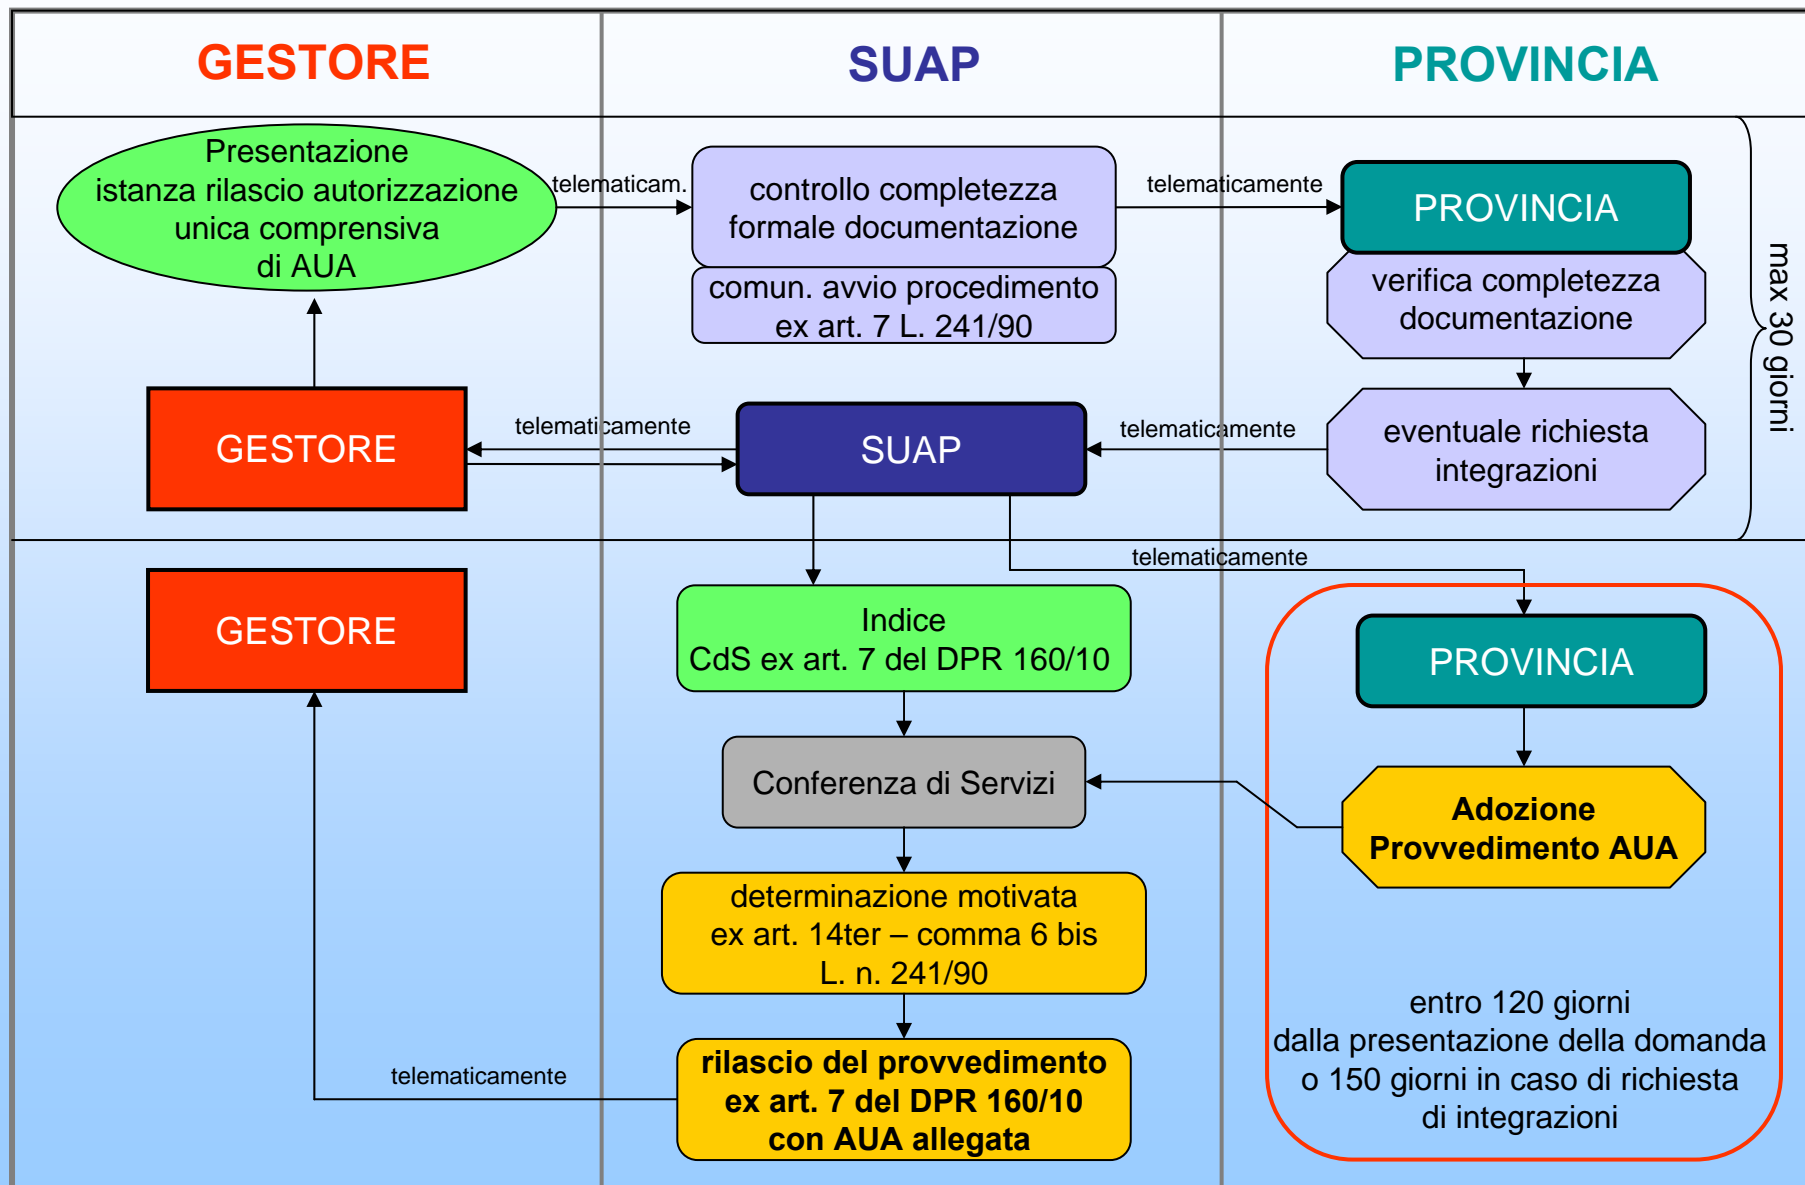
GESTORE

SUAP

PROVINCIA

Presentazione istanza rilascio autorizzazione unica comprensiva di AUA

telematicam.

controllo completezza formale documentazione

comun. avvio procedimento ex art. 7 L. 241/90

telematicamente

PROVINCIA

verifica completezza documentazione

eventuale richiesta integrazioni

max 30 giorni

GESTORE

telematicamente

SUAP

telematicamente

telematicamente

GESTORE

Indice CdS ex art. 7 del DPR 160/10

PROVINCIA

Conferenza di Servizi

Adozione Provvedimento AUA

determinazione motivata ex art. 14ter – comma 6 bis L. n. 241/90

entro 120 giorni dalla presentazione della domanda o 150 giorni in caso di richiesta di integrazioni

telematicamente

rilascio del provvedimento ex art. 7 del DPR 160/10 con AUA allegata